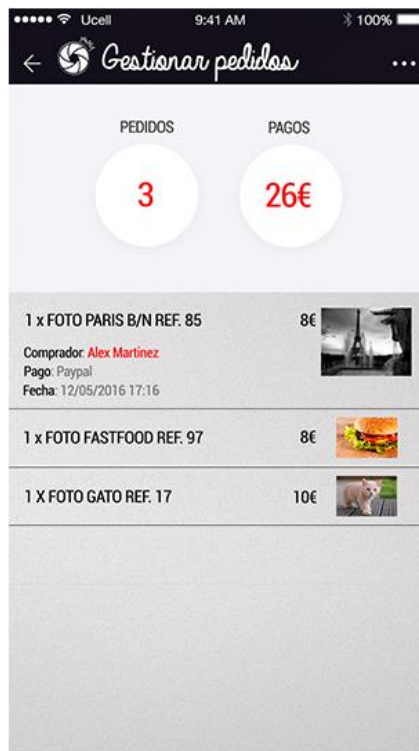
••••• Ucell 9:41 AM 100%

← Gestionar pedidos ...

PEDIDOS
3

PAGOS
26€

1 x FOTO PARIS B/N REF. 85 8€
Comprador: Alex Martinez
Pago: Paypal
Fecha: 12/05/2016 17:16

1 x FOTO FASTFOOD REF. 97 8€

1 X FOTO GATO REF. 17 10€